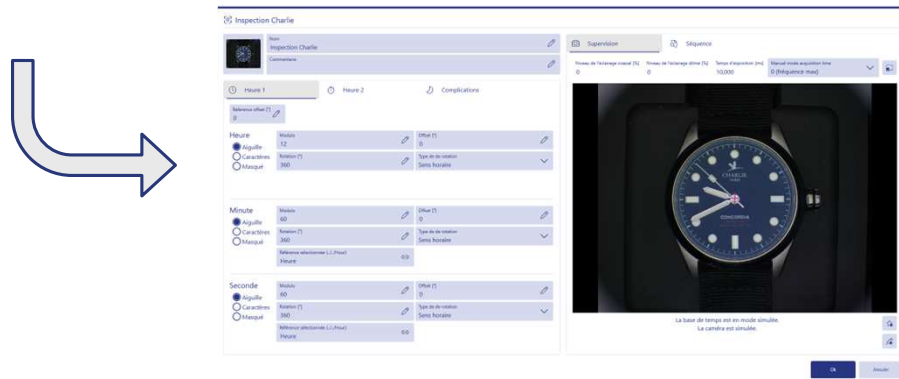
Inspection Charlie

Nom
Inspection Charlie

Commentaire

Supervision

Séquence

Niveau de l'éclairage coaxial (%)
0

Niveau de l'éclairage dôme (%)
0

Temps d'exposition (ms)
10,000

Manual mode acquisition time
0 (fréquence max)

Heure 1

Heure 2

Complications

Référence offset (°)
0

Heure
Aiguille
Caractères
Masqué

Modulo
12

Offset (°)
0

Rotation (°)
360

Type de de rotation
Sens horaire

Minute
Aiguille
Caractères
Masqué

Modulo
60

Offset (°)
0

Rotation (°)
360

Type de de rotation
Sens horaire

Référence sélectionnée (...)
Heure

Seconde
Aiguille
Caractères
Masqué

Modulo
60

Offset (°)
0

Rotation (°)
360

Type de de rotation
Sens horaire

Référence sélectionnée (...)
Heure

CHARLIE
CONCORDIA

La base de temps est en mode simulé.
La caméra est simulée.

Ok

Annuler